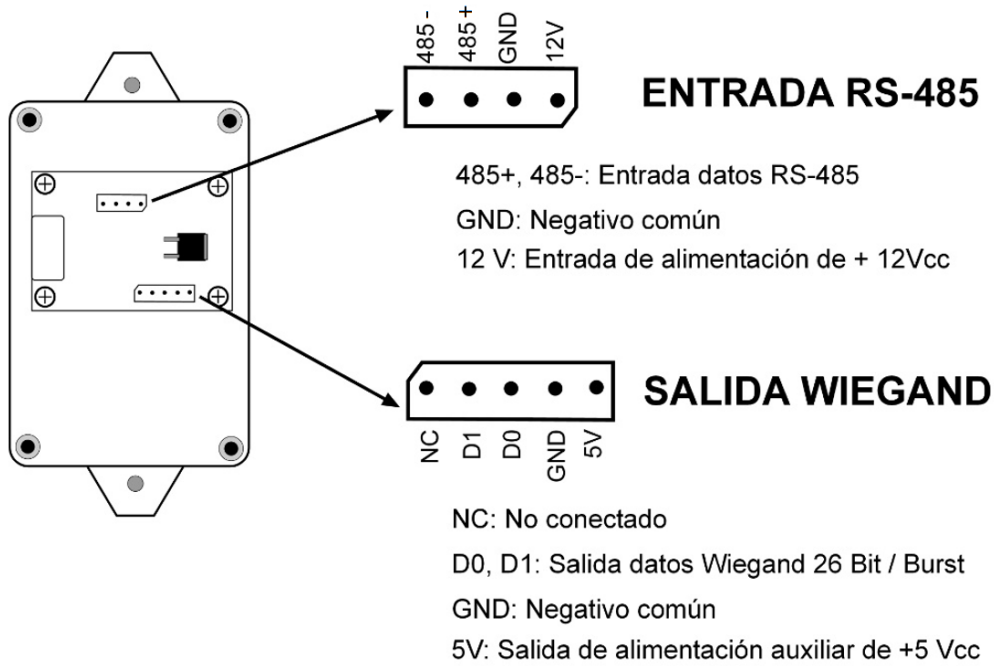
485 -
485 +
GND
12V

ENTRADA RS-485

485+, 485-: Entrada datos RS-485

GND: Negativo común

12 V: Entrada de alimentación de + 12Vcc

SALIDA WIEGAND

NC
D1
D0
GND
5V

NC: No conectado

D0, D1: Salida datos Wiegand 26 Bit / Burst

GND: Negativo común

5V: Salida de alimentación auxiliar de +5 Vcc